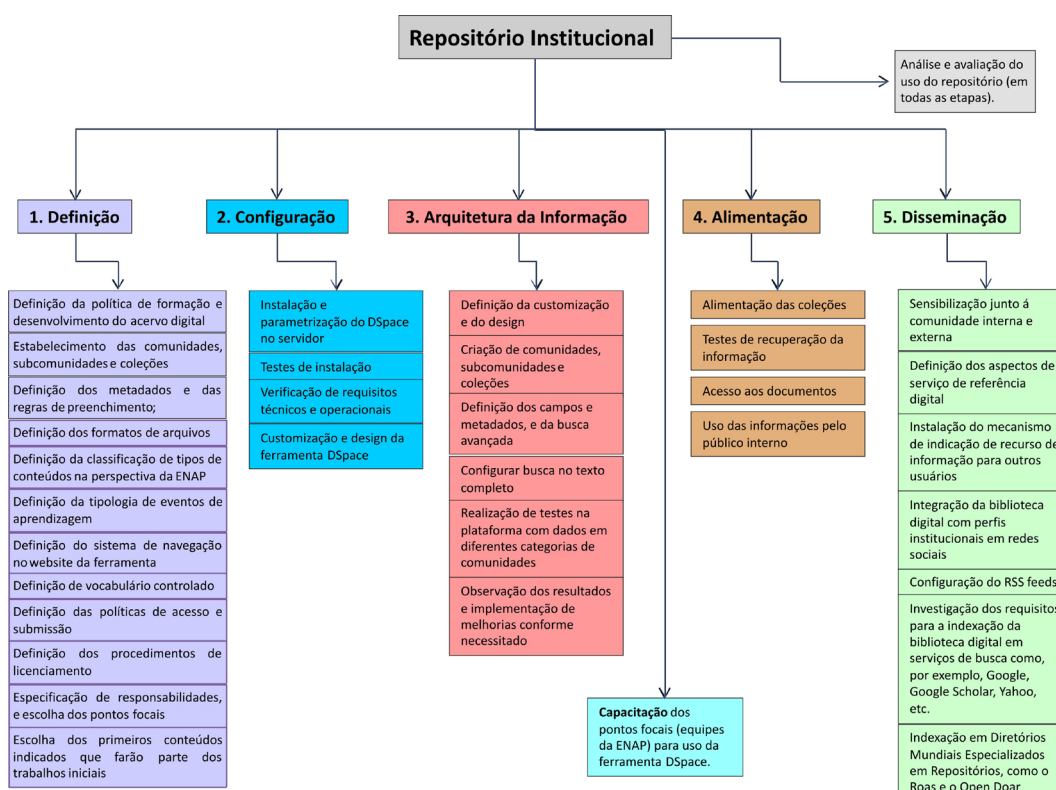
Repositório Institucional

Análise e avaliação do uso do repositório (em todas as etapas).

1. Definição

Definição da política de formação e desenvolvimento do acervo digital

Estabelecimento das comunidades, subcomunidades e coleções

Definição dos metadados e das regras de preenchimento;

Definição dos formatos de arquivos

Definição da classificação de tipos de conteúdos na perspectiva da ENAP

Definição da tipologia de eventos de aprendizagem

Definição do sistema de navegação no website da ferramenta

Definição de vocabulário controlado

Definição das políticas de acesso e submissão

Definição dos procedimentos de licenciamento

Especificação de responsabilidades, e escolha dos pontos focais

Escolha dos primeiros conteúdos indicados que farão parte dos trabalhos iniciais

2. Configuração

Instalação e parametrização do DSpace no servidor

Testes de instalação

Verificação de requisitos técnicos e operacionais

Customização e design da ferramenta DSpace

3. Arquitetura da Informação

Definição da customização e do design

Criação de comunidades, subcomunidades e coleções

Definição dos campos e metadados, e da busca avançada

Configurar busca no texto completo

Realização de testes na plataforma com dados em diferentes categorias de comunidades

Observação dos resultados e implementação de melhorias conforme necessitado

Capacitação dos pontos focais (equipes da ENAP) para uso da ferramenta DSpace.

4. Alimentação

Alimentação das coleções

Testes de recuperação da informação

Acesso aos documentos

Uso das informações pelo público interno

5. Disseminação

Sensibilização junto á comunidade interna e externa

Definição dos aspectos de serviço de referência digital

Instalação do mecanismo de indicação de recurso de informação para outros usuários

Integração da biblioteca digital com perfis institucionais em redes sociais

Configuração do RSS feeds

Investigação dos requisitos para a indexação da biblioteca digital em serviços de busca como, por exemplo, Google, Google Scholar, Yahoo, etc.

Indexação em Diretórios Mundiais Especializados em Repositórios, como o Roas e o Open Doar